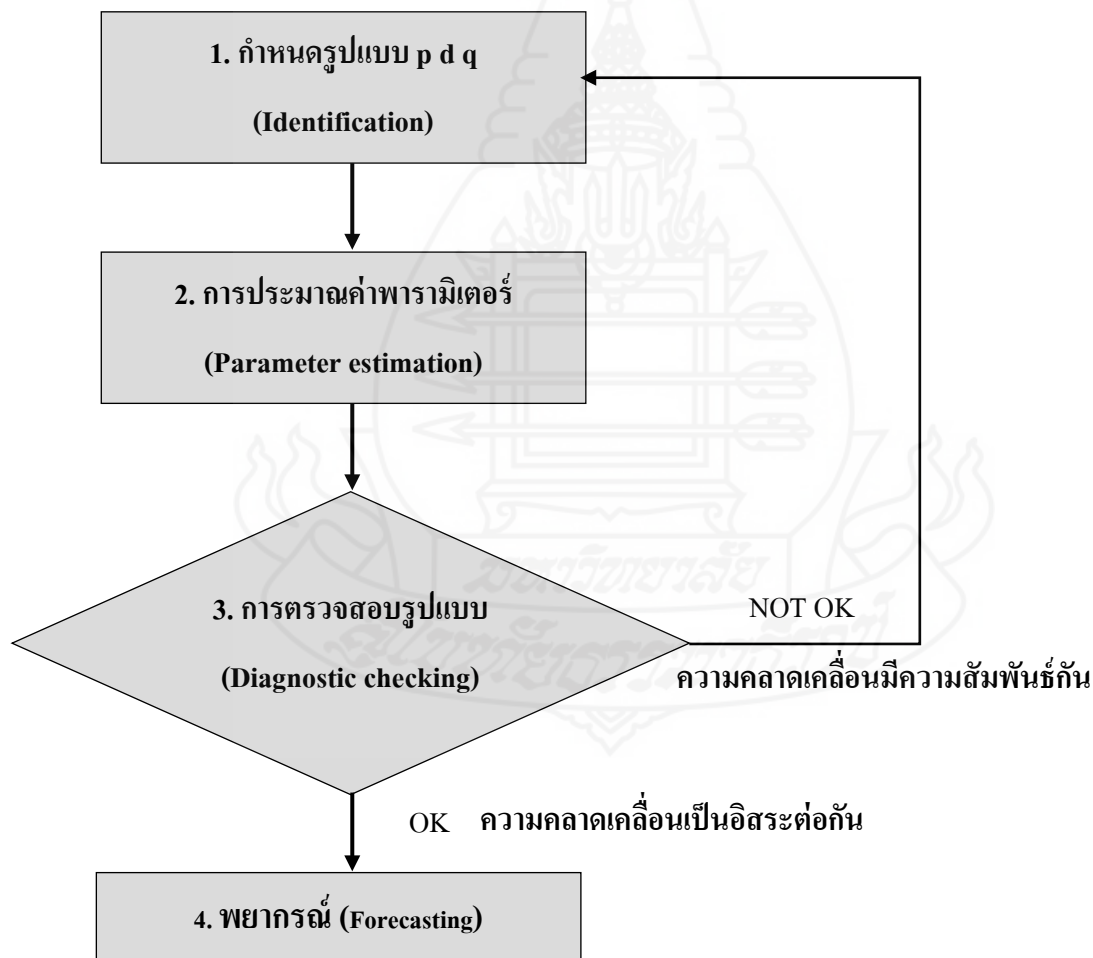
1. กำหนดรูปแบบ p d q

(Identification)

2. การประมาณค่าพารามิเตอร์

(Parameter estimation)

3. การตรวจสอบรูปแบบ

(Diagnostic checking)

NOT OK

ความคลาดเคลื่อนมีความสัมพันธ์กัน

OK ความคลาดเคลื่อนเป็นอิสระต่อกัน

4. พยากรณ์ (Forecasting)